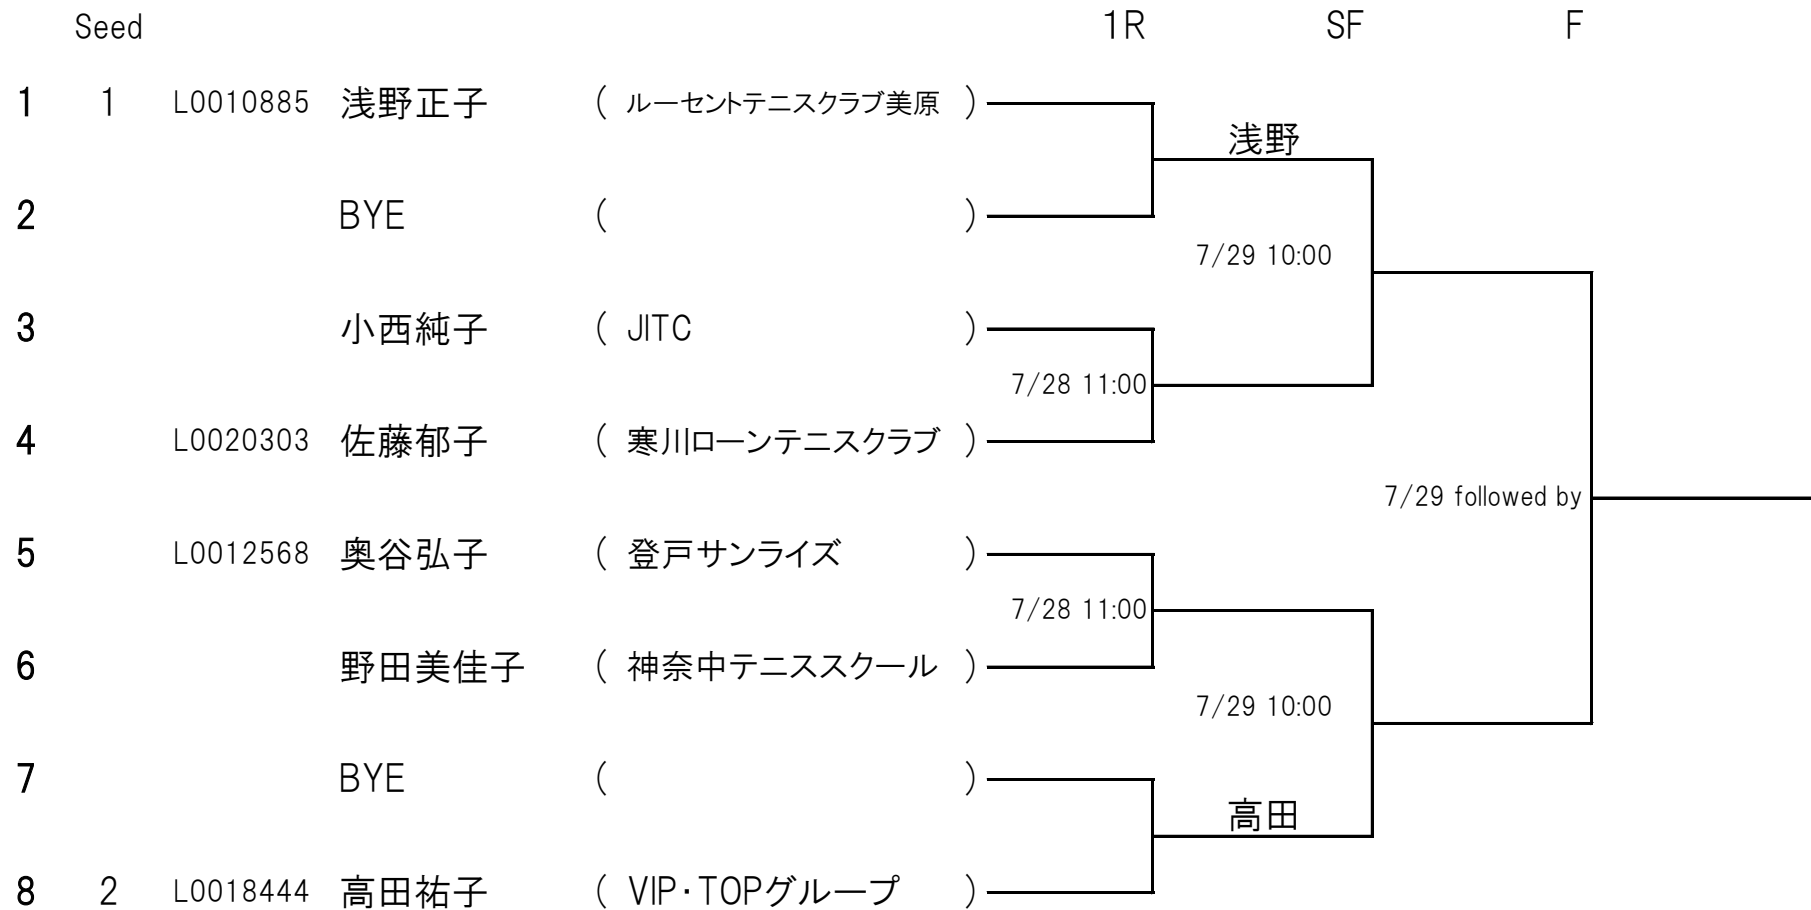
Seed 1R SF F

1 1 L0010885 浅野正子 ( ルーセントテニスクラブ美原 )

浅野

2 BYE ( )

7/29 10:00

3 小西純子 ( JITC )

7/28 11:00

4 L0020303 佐藤郁子 ( 寒川ローンテニスクラブ )

7/29 followed by

5 L0012568 奥谷弘子 ( 登戸サンライズ )

7/28 11:00

6 野田美佳子 ( 神奈中テニススクール )

7/29 10:00

7 BYE ( )

高田

8 2 L0018444 高田祐子 ( VIP・TOPグループ )